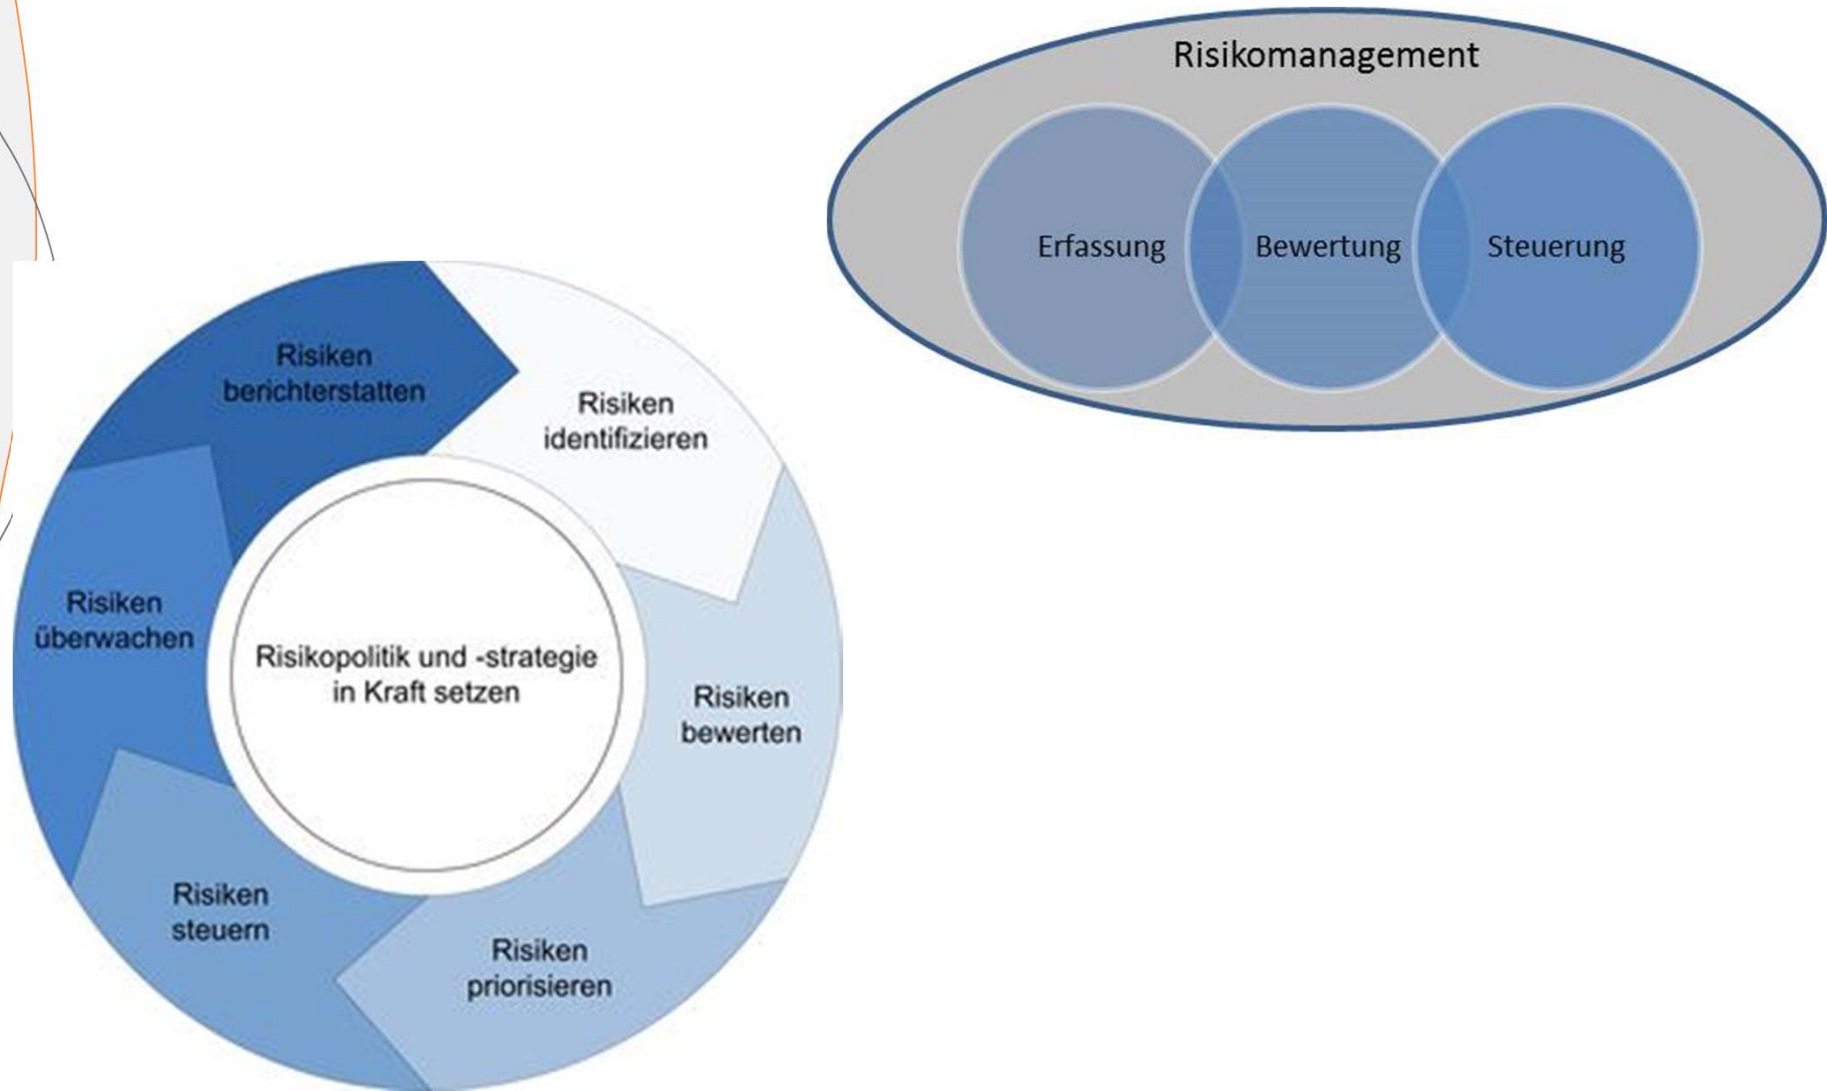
Risikomanagement

Erfassung

Bewertung

Steuerung

Risiken berichterstatten

Risiken identifizieren

Risiken überwachen

Risikopolitik und -strategie in Kraft setzen

Risiken bewerten

Risiken steuern

Risiken priorisieren